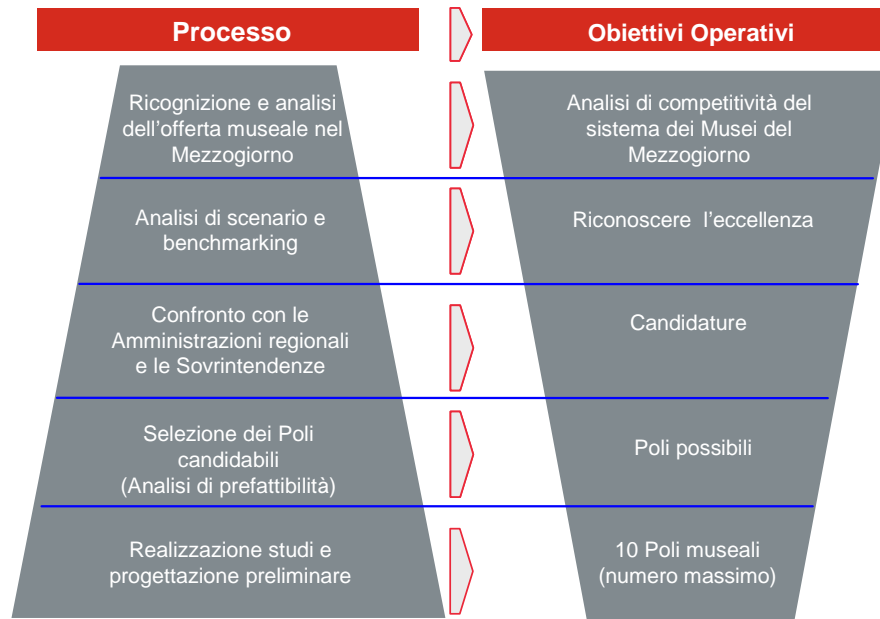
Processo

Obiettivi Operativi

Ricognizione e analisi dell’offerta museale nel Mezzogiorno

Analisi di competitività del sistema dei Musei del Mezzogiorno

Analisi di scenario e benchmarking

Riconoscere l’eccellenza

Confronto con le Amministrazioni regionali e le Sovrintendenze

Candidature

Selezione dei Poli candidabili (Analisi di prefattibilità)

Poli possibili

Realizzazione studi e progettazione preliminare

10 Poli museali (numero massimo)